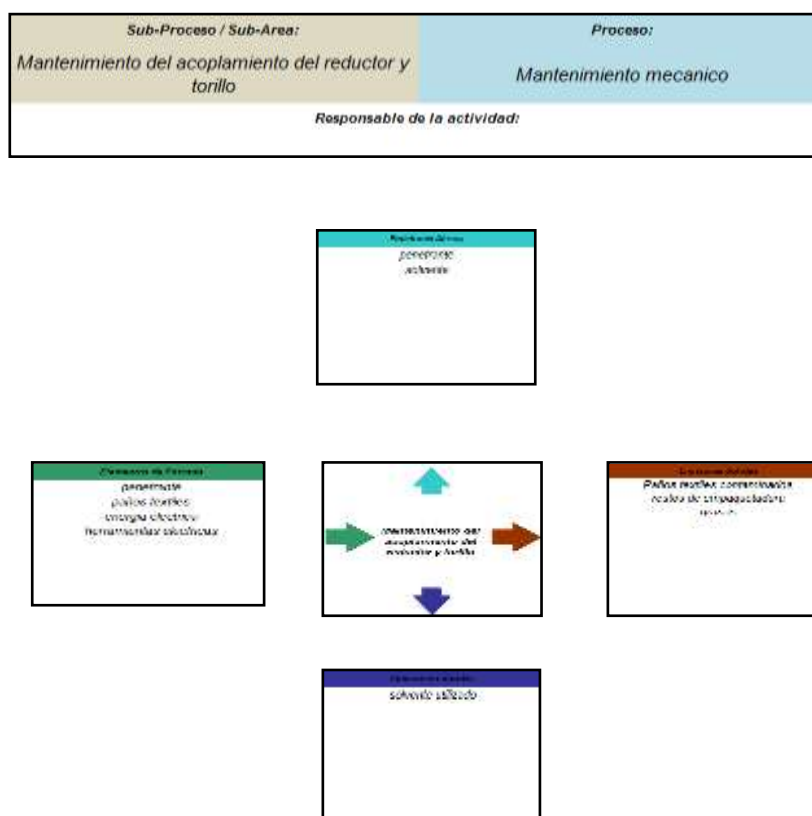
| Sub-Proceso / Sub-Area: | Proceso: |
|---|---|
| Mantenimiento del acoplamiento del reductor y torillo | Mantenimiento mecanico |

Responsable de la actividad:

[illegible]
penetrante
solvente

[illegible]
penetrante
paños textiles
energia electrica
herramientas electricas

mantenimiento del acoplamiento del reductor y torillo

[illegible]
Paños textiles contaminados
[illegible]
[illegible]

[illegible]
solvente utilizado